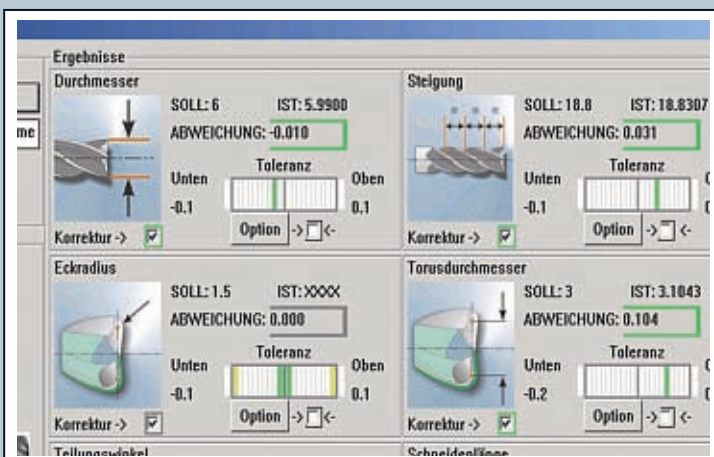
Ergebnisse

me

Durchmesser

SOLL: 6 IST: 5.9900

ABWEICHUNG: -0.010

Toleranz

Unten

-0.1

Oben

0.1

Option -> <-

Korrektur ->

Steigung

SOLL: 18.8 IST: 18.8307

ABWEICHUNG: 0.031

Toleranz

Unten

-0.1

Option -> <-

Korrektur ->

Eckradius

SOLL: 1.5 IST: XXXX

ABWEICHUNG: 0.000

Toleranz

Unten

-0.1

Oben

0.1

Option -> <-

Korrektur ->

Torusdurchmesser

SOLL: 3 IST: 3.1043

ABWEICHUNG: 0.104

Toleranz

Unten

-0.2

Option -> <-

Korrektur ->

Teilungswinkel

Schneidenlänge